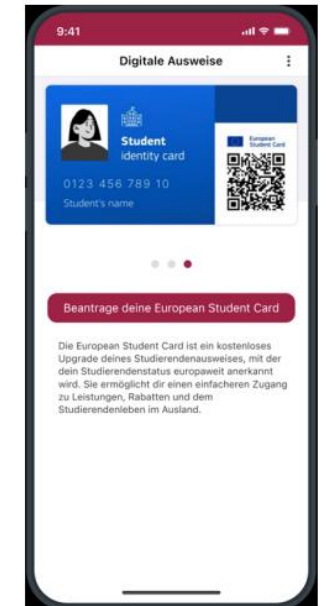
9:41

Digitale Ausweise

Student
identity card

0123 456 789 10
Student's name

European Student Card

Beantrage deine European Student Card

Die European Student Card ist ein kostenloses Upgrade deines Studierendenausweises, mit der dein Studierendenstatus europaweit anerkannt wird. Sie ermöglicht dir einen einfacheren Zugang zu Leistungen, Rabatten und dem Studierendenleben im Ausland.